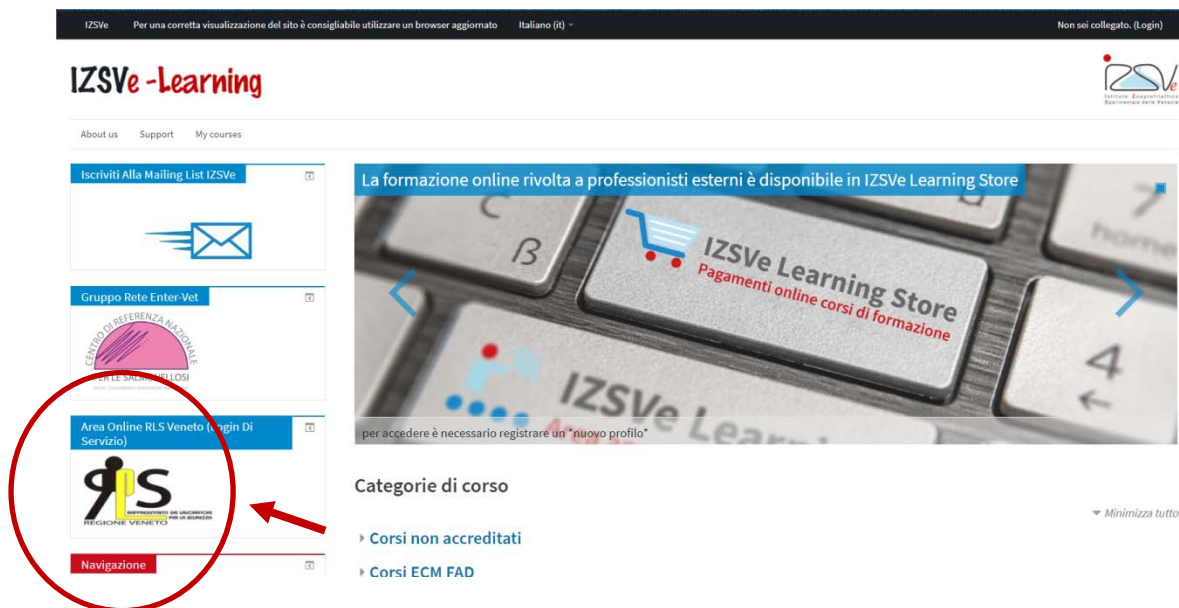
IZSVe Per una corretta visualizzazione del sito è consigliabile utilizzare un browser aggiornato Italiano (it) Non sei collegato. (Login)

IZSVe -Learning

IZSVe Istituto Zooprofilattico Sperimentale delle Venezie

About us Support My courses

Iscriviti Alla Mailing List IZSVe

Gruppo Rete Enter-Vet

CENTRO DI REFERENZA NAZIONALE PER LE SALMONELLOSI

Area Online RLS Veneto (Login Di Servizio)

RLS RAPPRESENTANTI DEI LAVORATORI PER LA SICUREZZA REGIONE VENETO

Navigazione

La formazione online rivolta a professionisti esterni è disponibile in IZSVe Learning Store

IZSVe Learning Store
Pagamenti online corsi di formazione

IZSVe Lear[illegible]

per accedere è necessario registrare un "nuovo profilo"

Categorie di corso

Minimizza tutto

Corsi non accreditati

Corsi ECM FAD